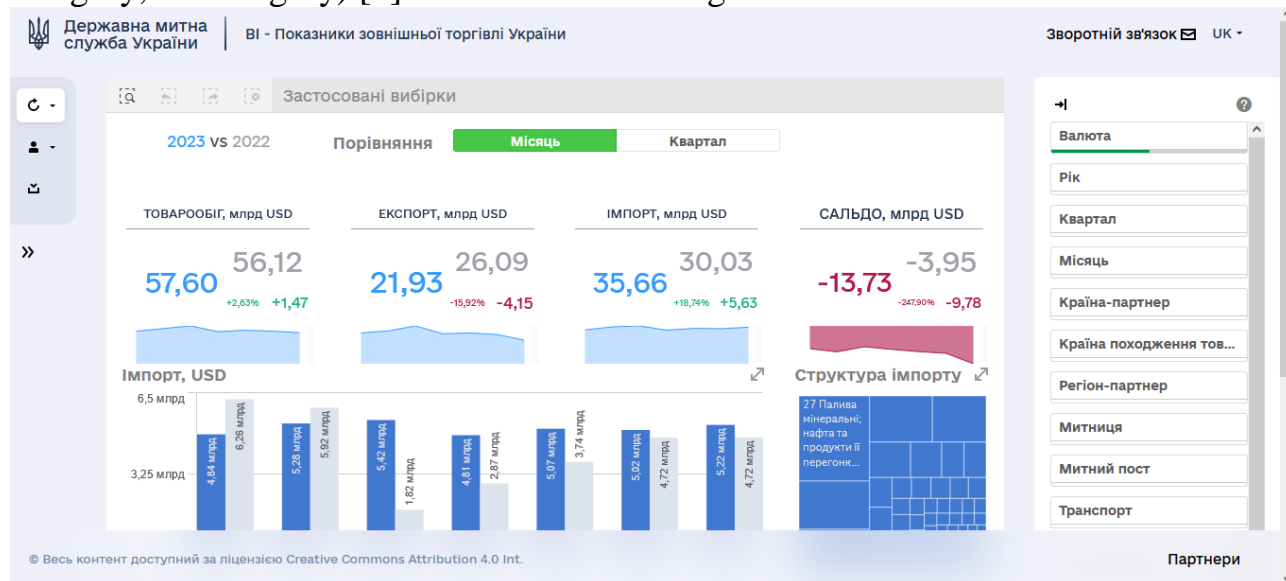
Державна митна служба України

BI - Показники зовнішньої торгівлі України

Зворотній зв'язок UK

Застосовані вибірки

2023 VS 2022

Порівняння

Місяць

Квартал

ТОВАРООБІГ, млрд USD

57,60 56,12 +2,63% +1,47

ЕКСПОРТ, млрд USD

21,93 26,09 -15,92% -4,15

ІМПОРТ, млрд USD

35,66 30,03 +18,74% +5,63

САЛЬДО, млрд USD

-13,73 -3,95 -247,90% -9,78

Імпорт, USD

6,5 млрд

3,25 млрд

4,84 млрд

6,26 млрд

5,28 млрд

5,92 млрд

5,42 млрд

1,82 млрд

4,81 млрд

2,87 млрд

5,07 млрд

3,74 млрд

5,02 млрд

4,72 млрд

5,22 млрд

4,72 млрд

Структура імпорту

27 Палива мінеральні; нафта та продукти її перегонк...

Валюта

Рік

Квартал

Місяць

Країна-партнер

Країна походження тов...

Регіон-партнер

Митниця

Митний пост

Транспорт

© Весь контент доступний за ліцензією Creative Commons Attribution 4.0 Int.

Партнери